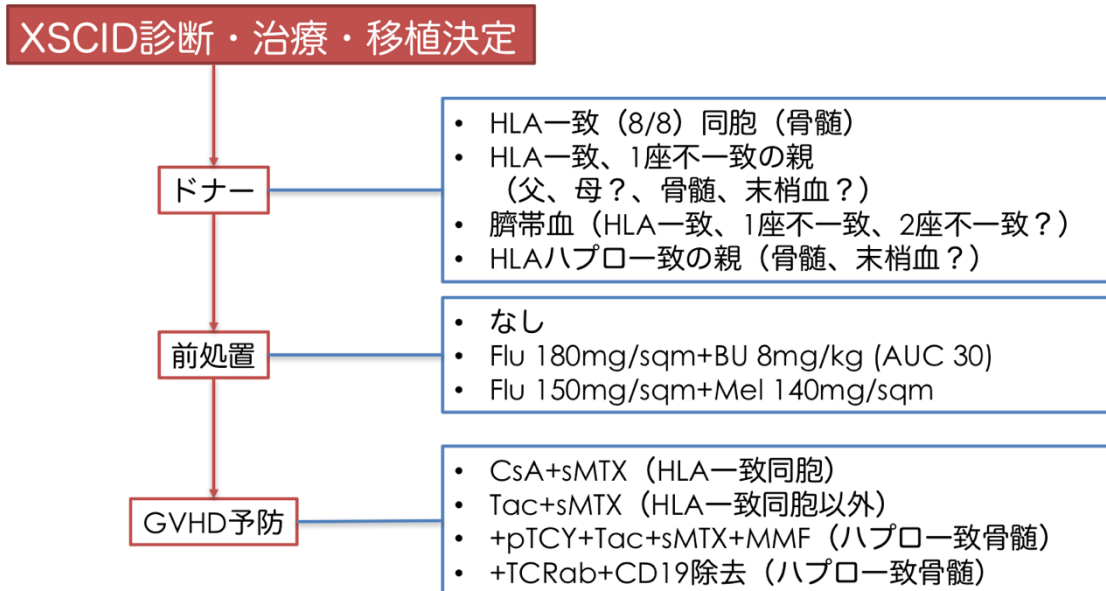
XSCID診断・治療・移植決定

ドナー

• HLA一致（8/8）同胞（骨髄）
• HLA一致、1座不一致の親（父、母？、骨髄、末梢血？）
• 臍帯血（HLA一致、1座不一致、2座不一致？）
• HLAハプロ一致の親（骨髄、末梢血？）

前処置

• なし
• Flu 180mg/sqm+BU 8mg/kg (AUC 30)
• Flu 150mg/sqm+Mel 140mg/sqm

GVHD予防

• CsA+sMTX（HLA一致同胞）
• Tac+sMTX（HLA一致同胞以外）
• +pTCY+Tac+sMTX+MMF（ハプロ一致骨髄）
• +TCRab+CD19除去（ハプロ一致骨髄）